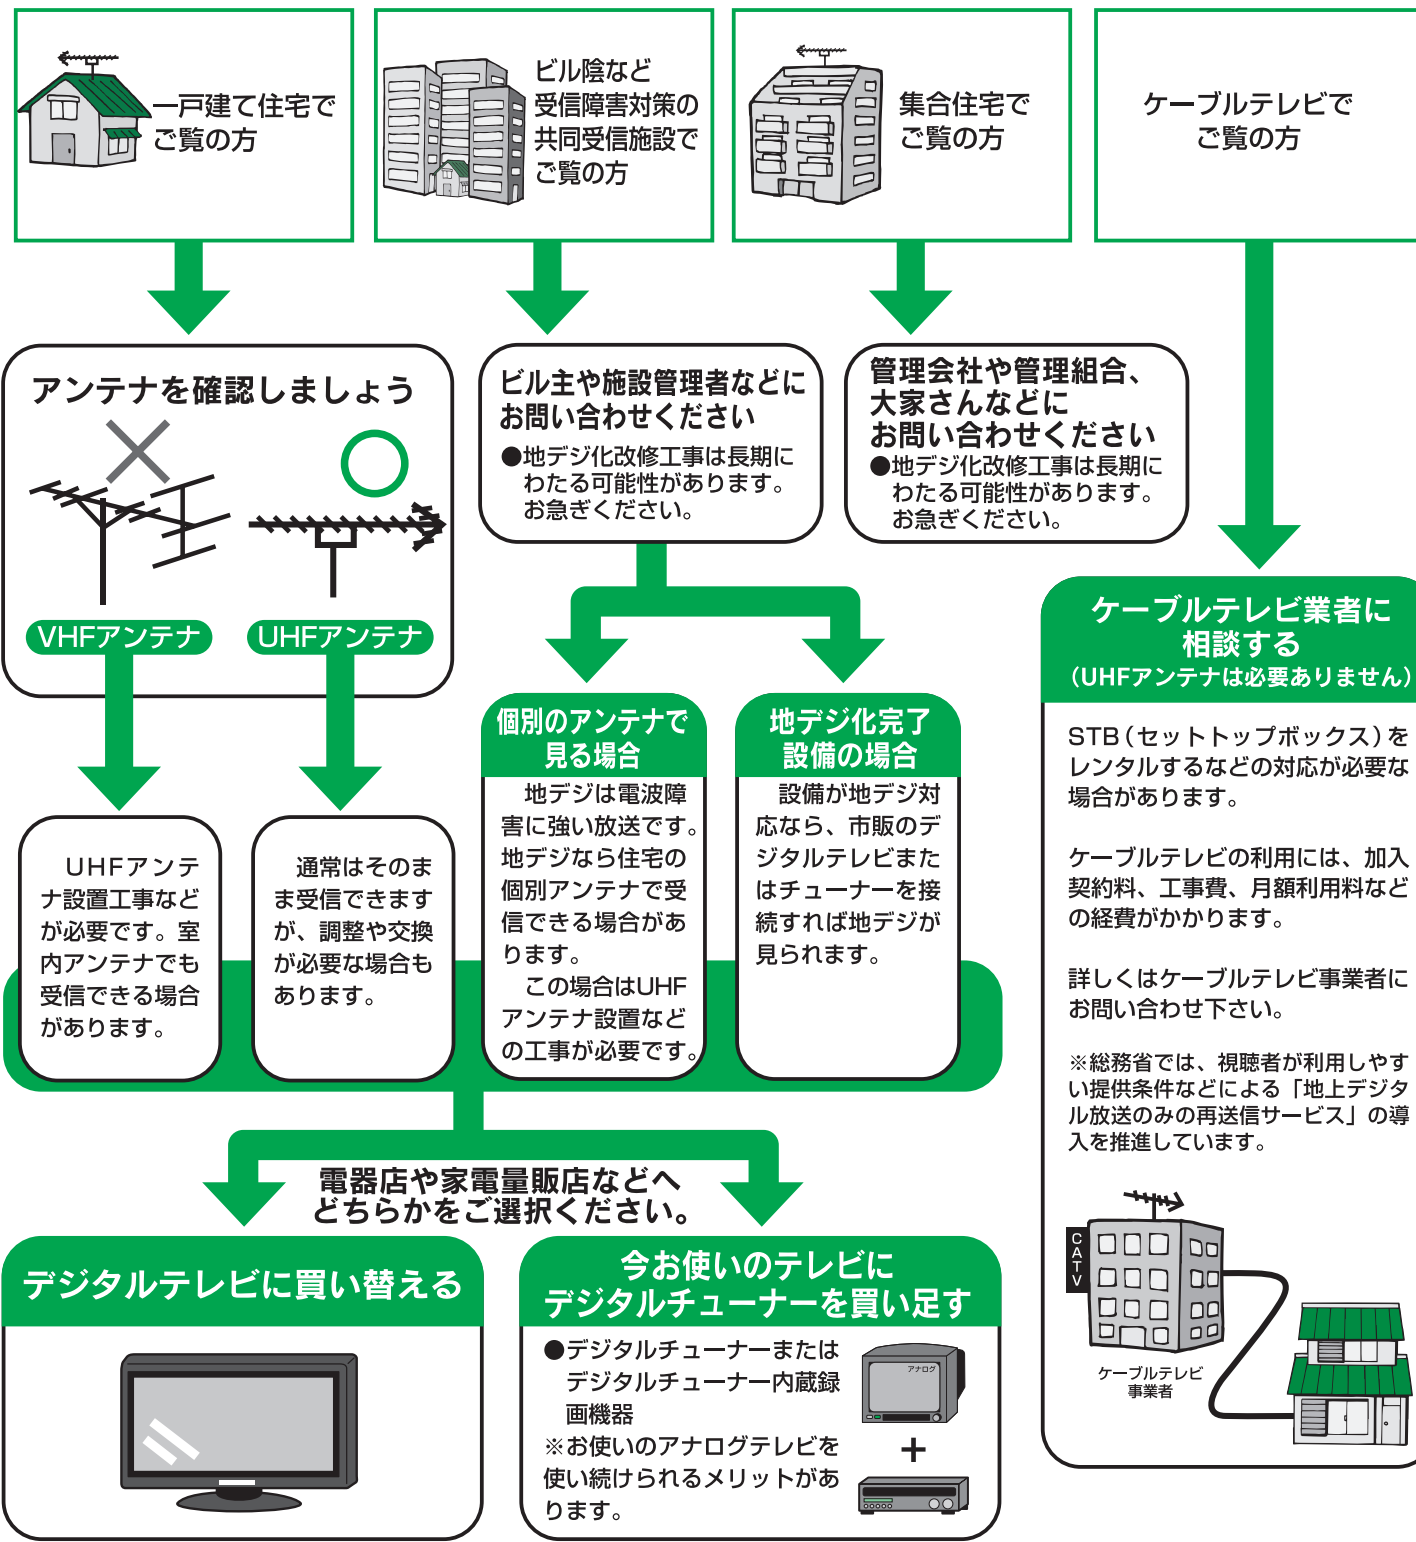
一戸建て住宅でご覧の方

ビル陰など受信障害対策の共同受信施設でご覧の方

集合住宅でご覧の方

ケーブルテレビでご覧の方

アンテナを確認しましょう

×

○

VHFアンテナ

UHFアンテナ

ビル主や施設管理者などにお問い合わせください

●地デジ化改修工事は長期にわたる可能性があります。お急ぎください。

管理会社や管理組合、大家さんなどにお問い合わせください

●地デジ化改修工事は長期にわたる可能性があります。お急ぎください。

ケーブルテレビ業者に相談する
（UHFアンテナは必要ありません）

STB（セットトップボックス）をレンタルするなどの対応が必要な場合があります。

ケーブルテレビの利用には、加入契約料、工事費、月額利用料などの経費がかかります。

詳しくはケーブルテレビ事業者にお問い合わせ下さい。

※総務省では、視聴者が利用しやすい提供条件などによる「地上デジタル放送のみの再送信サービス」の導入を推進しています。

CATV

ケーブルテレビ事業者

UHFアンテナ設置工事などが必要です。室内アンテナでも受信できる場合があります。

通常はそのまま受信できますが、調整や交換が必要な場合もあります。

個別のアンテナで見る場合

地デジは電波障害に強い放送です。地デジなら住宅の個別アンテナで受信できる場合があります。
この場合はUHFアンテナ設置などの工事が必要です。

地デジ化完了設備の場合

設備が地デジ対応なら、市販のデジタルテレビまたはチューナーを接続すれば地デジが見られます。

電器店や家電量販店などへどちらかをご選択ください。

デジタルテレビに買い替える

今お使いのテレビにデジタルチューナーを買い足す

●デジタルチューナーまたはデジタルチューナー内蔵録画機器

※お使いのアナログテレビを使い続けられるメリットがあります。

アナログ

＋